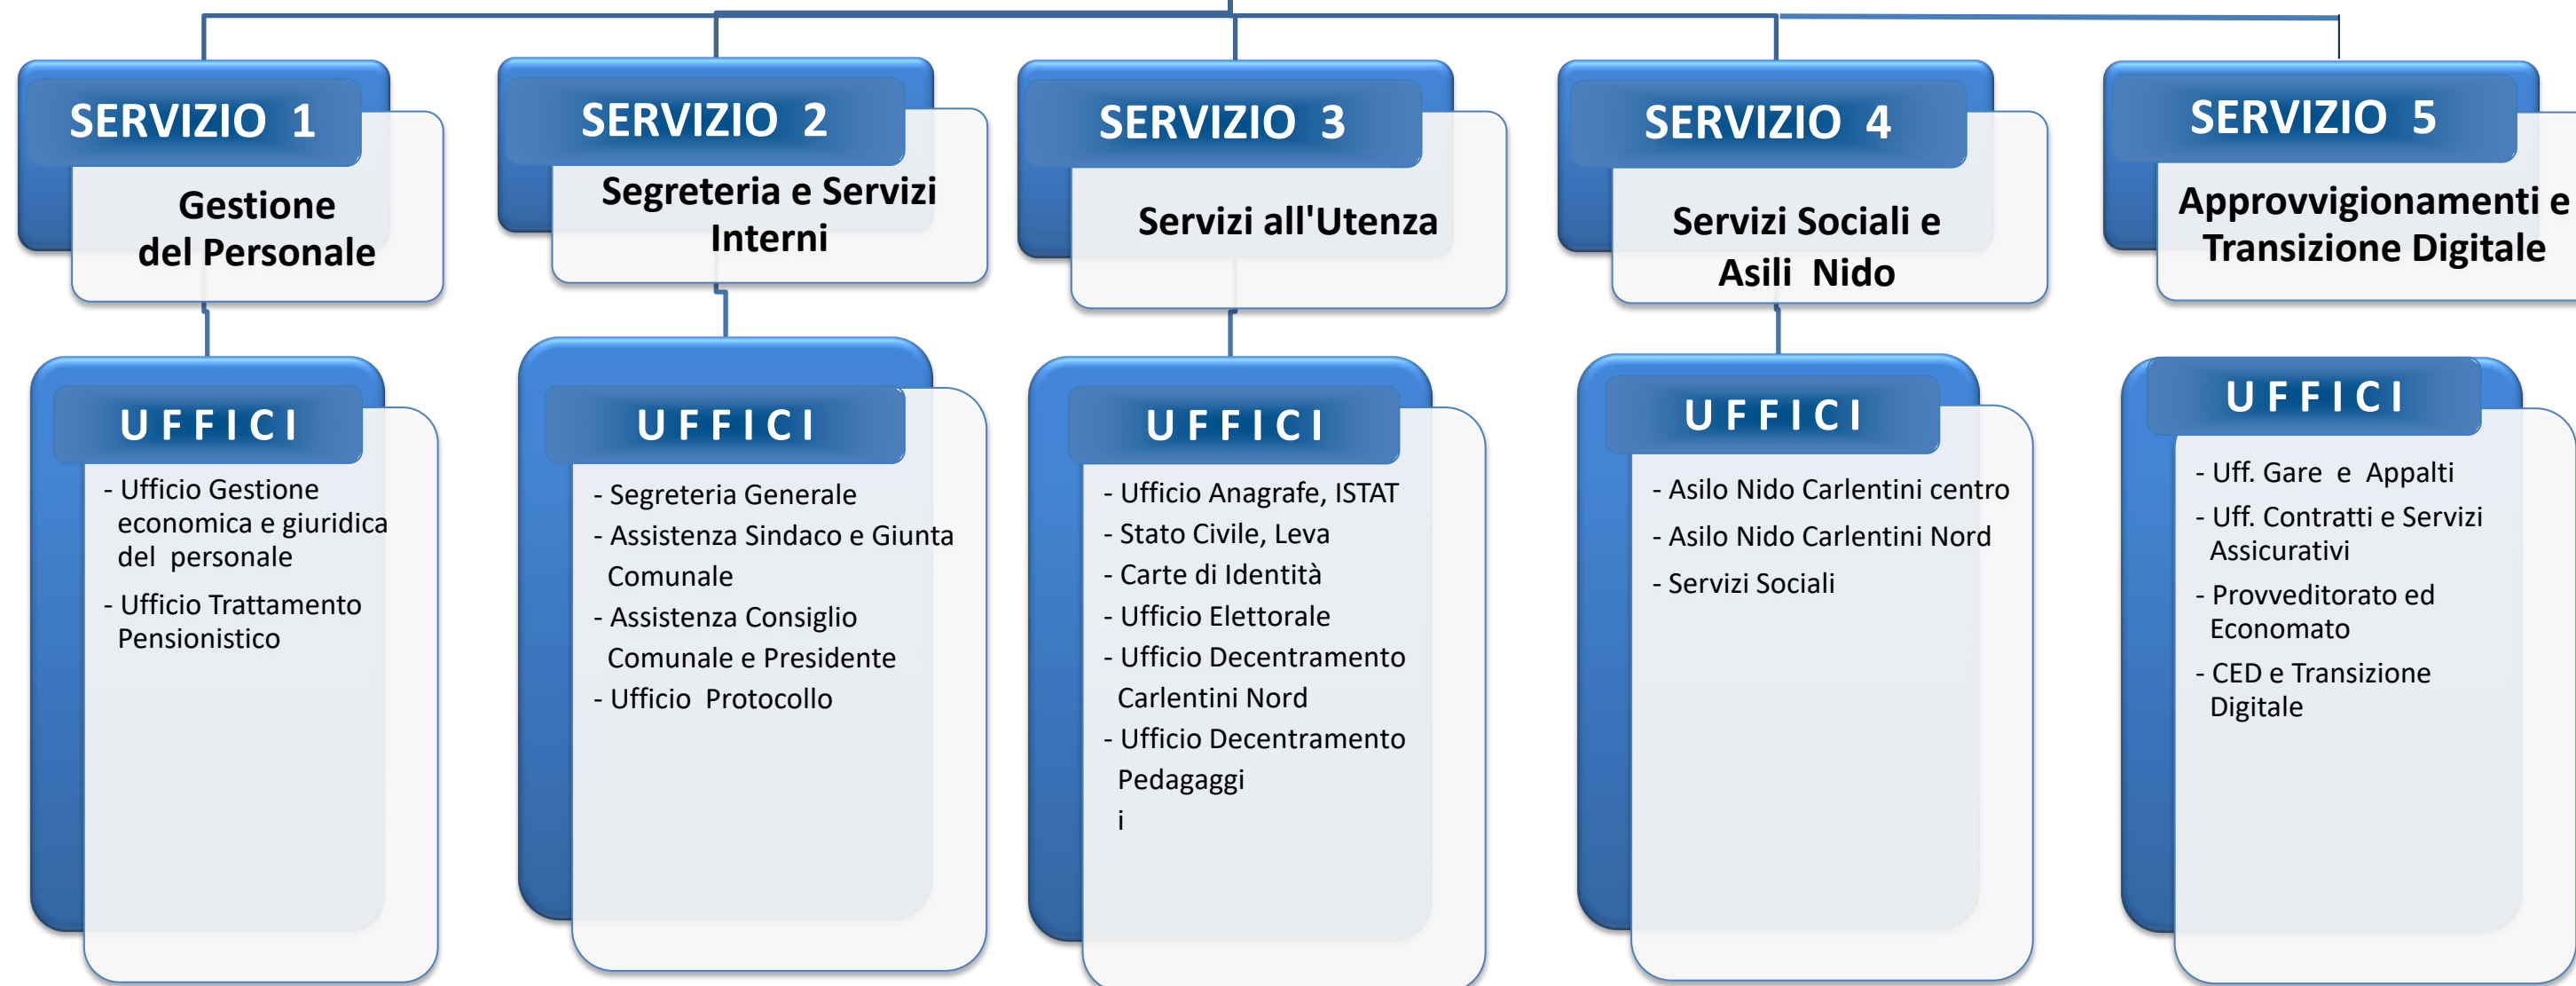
SERVIZIO 1

Gestione del Personale

UFFICI

- Ufficio Gestione economica e giuridica del personale
- Ufficio Trattamento Pensionistico

SERVIZIO 2

Segreteria e Servizi Interni

UFFICI

- Segreteria Generale
- Assistenza Sindaco e Giunta Comunale
- Assistenza Consiglio Comunale e Presidente
- Ufficio Protocollo

SERVIZIO 3

Servizi all'Utenza

UFFICI

- Ufficio Anagrafe, ISTAT
- Stato Civile, Leva
- Carte di Identità
- Ufficio Elettorale
- Ufficio Decentramento Carlentini Nord
- Ufficio Decentramento Pedagaggi
i

SERVIZIO 4

Servizi Sociali e Asili Nido

UFFICI

- Asilo Nido Carlentini centro
- Asilo Nido Carlentini Nord
- Servizi Sociali

SERVIZIO 5

Approvvigionamenti e Transizione Digitale

UFFICI

- Uff. Gare e Appalti
- Uff. Contratti e Servizi Assicurativi
- Provveditorato ed Economato
- CED e Transizione Digitale